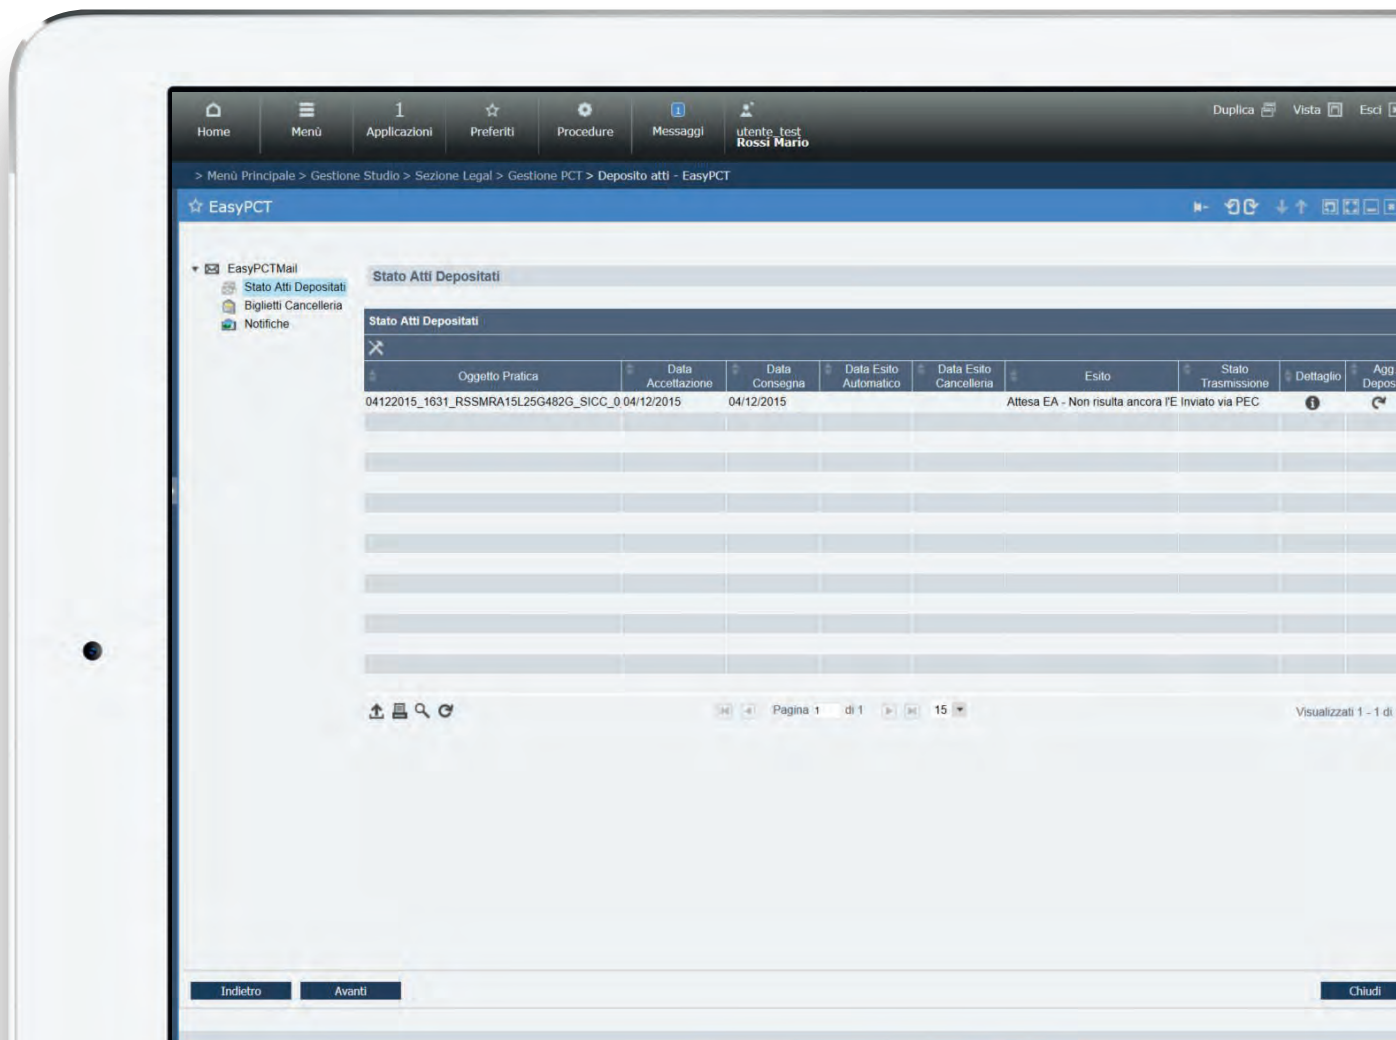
Home Menù 1 Applicazioni Preferiti Procedure 1 Messaggi utente_test Rossi Mario

Duplica Vista Esci

> Menù Principale > Gestione Studio > Sezione Legal > Gestione PCT > Deposito atti - EasyPCT

EasyPCT

EasyPCTMail
Stato Atti Depositati
Biglietti Cancelleria
Notifiche

Stato Atti Depositati

Stato Atti Depositati

| Oggetto Pratica | Data Accettazione | Data Consegna | Data Esito Automatico | Data Esito Cancelleria | Esito | Stato Trasmissione | Dettaglio | Agg Depos |
|---|---|---|---|---|---|---|---|---|
| 04122015_1631_RSSMRA15L25G482G_SICC_0 | 04/12/2015 | 04/12/2015 | | | Attesa EA - Non risulta ancora l'E | Inviato via PEC | | |

Pagina 1 di 1 15

Visualizzati 1 - 1 di

Indietro Avanti Chiudi